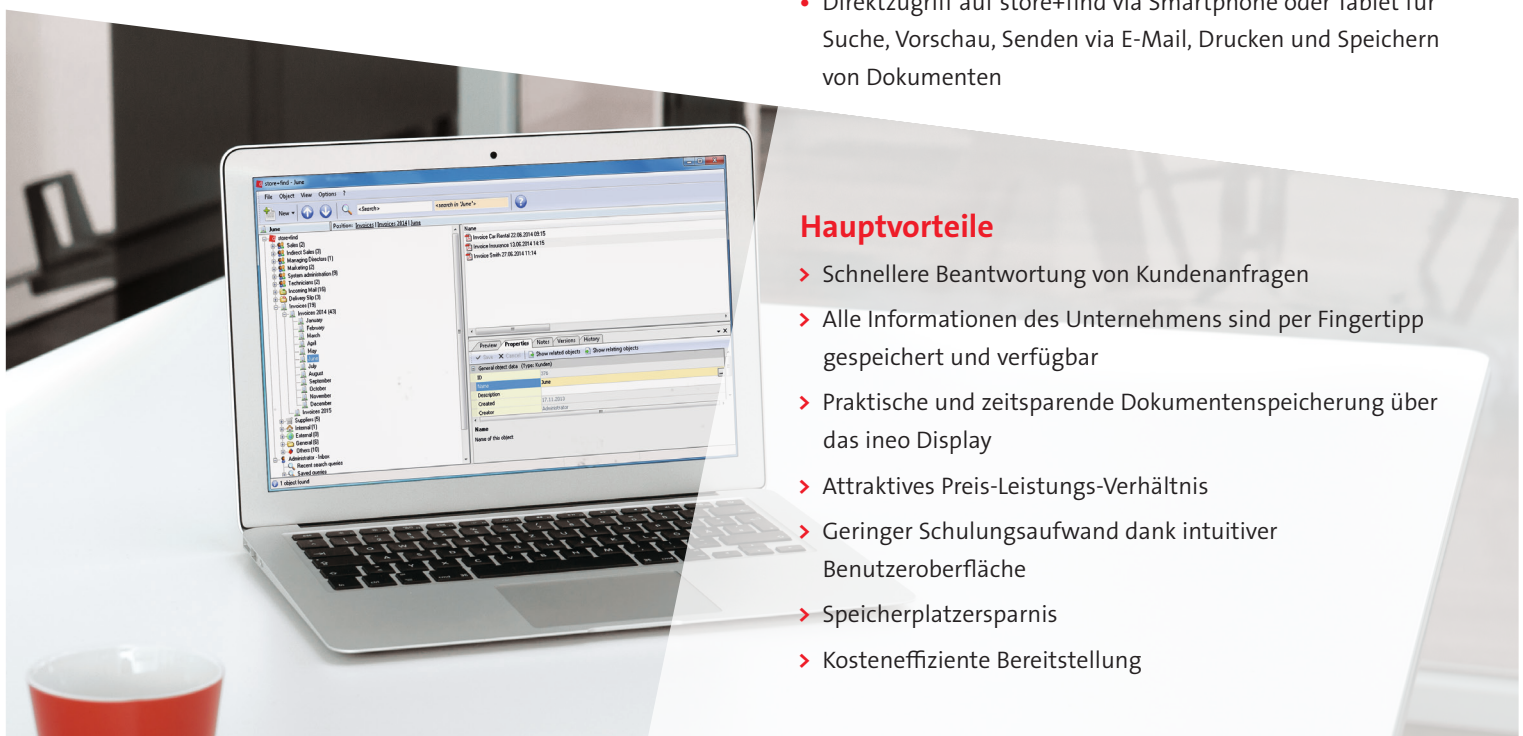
• Direktzugriff auf store+find via Smartphone oder Tablet für Suche, Vorschau, Senden via E-Mail, Drucken und Speichern von Dokumenten

Hauptvorteile

› Schnellere Beantwortung von Kundenanfragen
› Alle Informationen des Unternehmens sind per Fingertipp gespeichert und verfügbar
› Praktische und zeitsparende Dokumentenspeicherung über das ineo Display
› Attraktives Preis-Leistungs-Verhältnis
› Geringer Schulungsaufwand dank intuitiver Benutzeroberfläche
› Speicherplatzersparnis
› Kosteneffiziente Bereitstellung